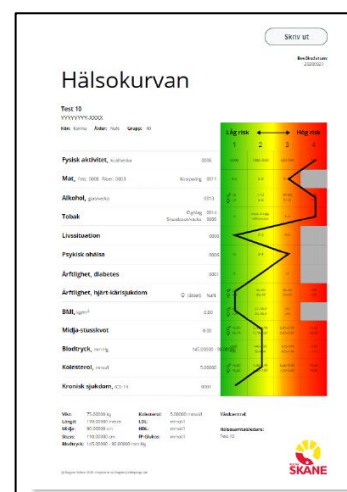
Skriv ut

Besöksdatum
20200501

Hälsokurvan

Test 10
YYYYYYYY-XXXX

Kön: Kvinna Ålder: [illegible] Grupp: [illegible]

Låg risk — Hög risk

1 2 3 4

Fysisk aktivitet, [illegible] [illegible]

Mat, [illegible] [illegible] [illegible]

Alkohol, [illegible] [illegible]

Tobak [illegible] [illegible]

Livssituation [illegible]

Psykisk ohälsa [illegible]

Ärftlighet, diabetes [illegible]

Ärftlighet, hjärt-kärlsjukdom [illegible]

BMI, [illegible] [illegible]

Midja-stusskvot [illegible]

Blodtryck, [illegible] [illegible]

Kolesterol, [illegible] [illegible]

Kronisk sjukdom, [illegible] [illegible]

Vikt: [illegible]
Längd: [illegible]
Midja: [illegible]
Stuss: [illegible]
Blodtryck: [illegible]

Kolesterol: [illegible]
LDL: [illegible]
HDL: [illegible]
FP-Glukos: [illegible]

Vårdcentral:

Hälsosamtalsledare:
Test 10

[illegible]

SKÅNE